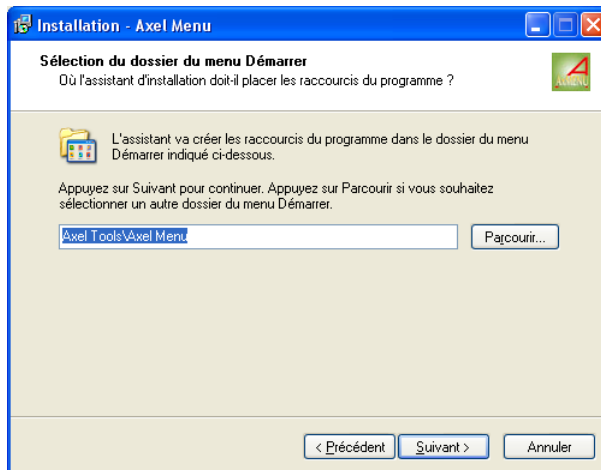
Installation - Axel Menu

Sélection du dossier du menu Démarrer
Où l'assistant d'installation doit-il placer les raccourcis du programme ?

L'assistant va créer les raccourcis du programme dans le dossier du menu Démarrer indiqué ci-dessous.

Appuyez sur Suivant pour continuer. Appuyez sur Parcourir si vous souhaitez sélectionner un autre dossier du menu Démarrer.

Axel Tools\Axel Menu

Parcourir...

< Précédent
Suivant >
Annuler